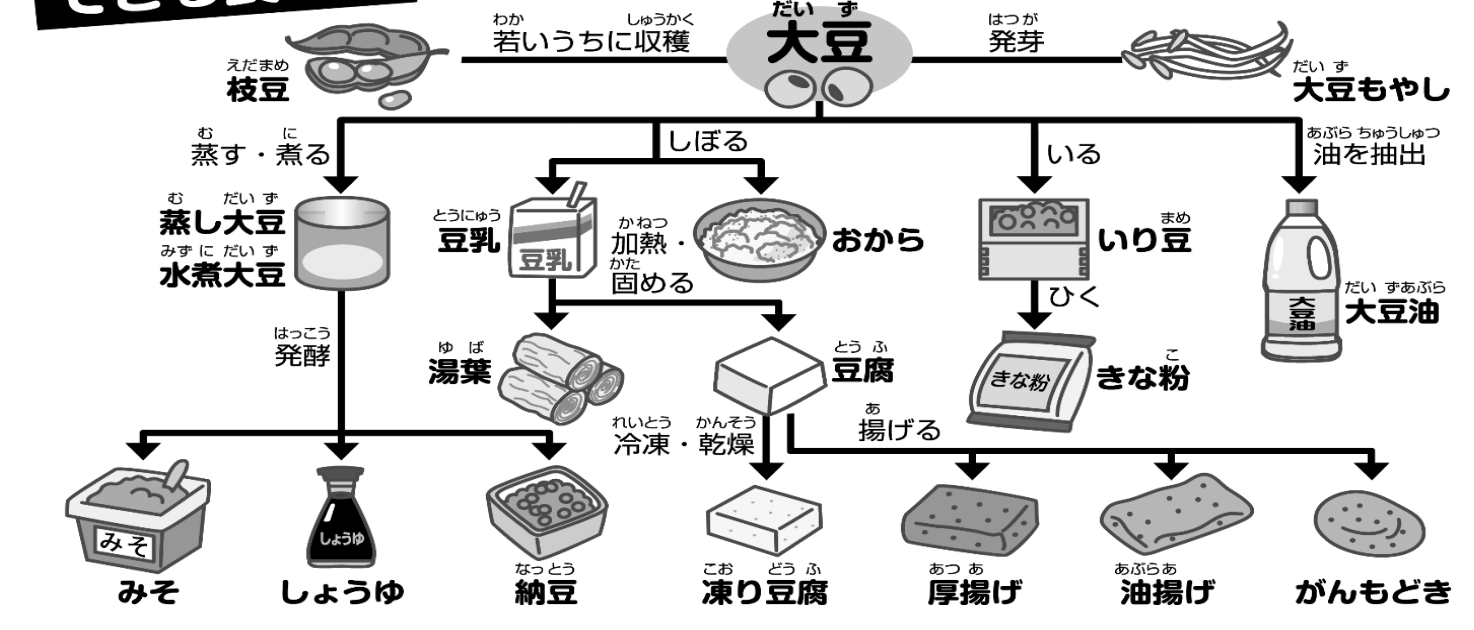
だいず
大豆

わか しゅうかく
若いうちに収穫

えだまめ
枝豆

はつが
発芽

だいず
大豆もやし

む に
蒸す・煮る

しぼる

いる

あぶら ちゅうしゅつ
油を抽出

む だいず
蒸し大豆
みずに だいず
水煮大豆

とうにゅう
豆乳

豆乳

かねつ
加熱・
かた
固める

おから

まめ
いり豆

ひく

だいずあぶら
大豆油

大豆油

はっこう
発酵

ゆば
湯葉

とうふ
豆腐

きな粉

こ
きな粉

あ
揚げる

れいとう かんそう
冷凍・乾燥

みそ

しょうゆ

みそ

しょうゆ

なっとう
納豆

こお どうふ
凍り豆腐

あつあ
厚揚げ

あぶらあ
油揚げ

がんもどき